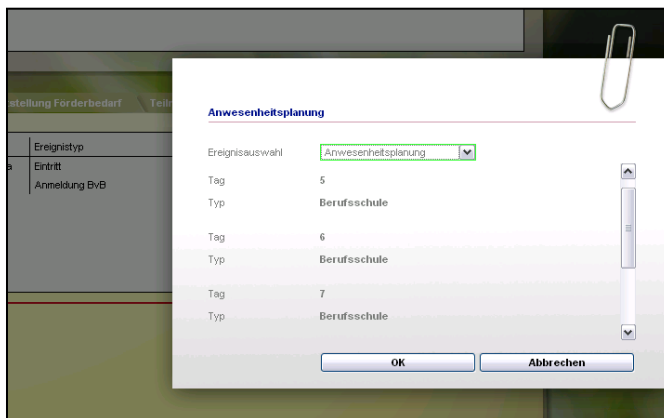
stellung Förderbedarf

Teil

Ereignistyp

a

Eintritt

Anmeldung BvB

Anwesenheitsplanung

Ereignisauswahl

Anwesenheitsplanung

Tag

5

Typ

Berufsschule

Tag

6

Typ

Berufsschule

Tag

7

Typ

Berufsschule

OK

Abbrechen